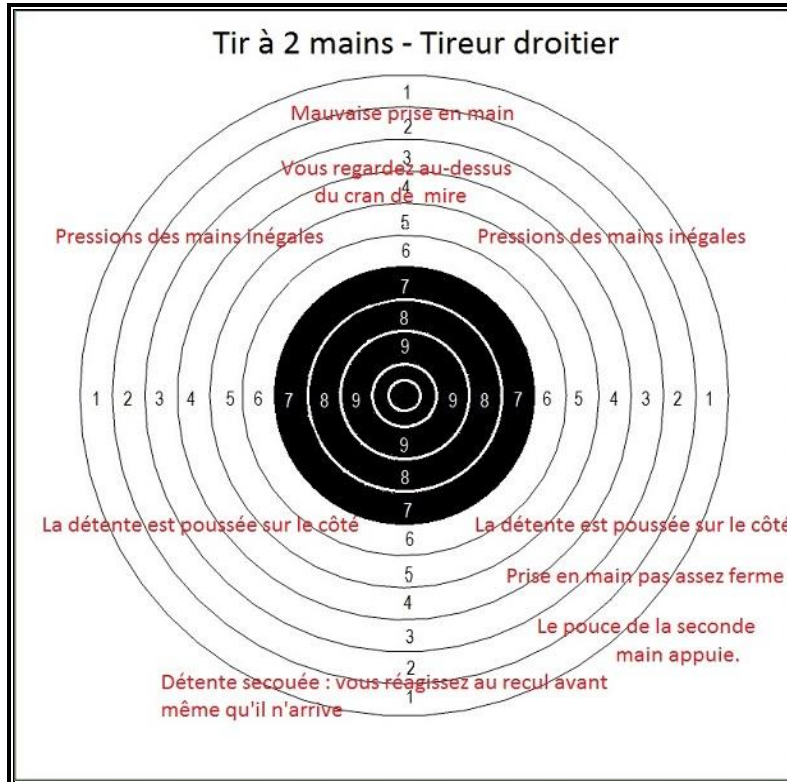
Tir à 2 mains - Tireur droitier

1
Mauvaise prise en main
2
3
Vous regardez au-dessus du cran de mire
4
5
Pressions des mains inégales
Pressions des mains inégales
6
7
8
9

1 2 3 4 5 6 7 8 9 9 8 7 6 5 4 3 2 1

9
8
7
La détente est poussée sur le côté
La détente est poussée sur le côté
6
5
Prise en main pas assez ferme
4
3
Le pouce de la seconde main appuie.
2
Détente secouée : vous réagissez au recul avant même qu'il n'arrive
1